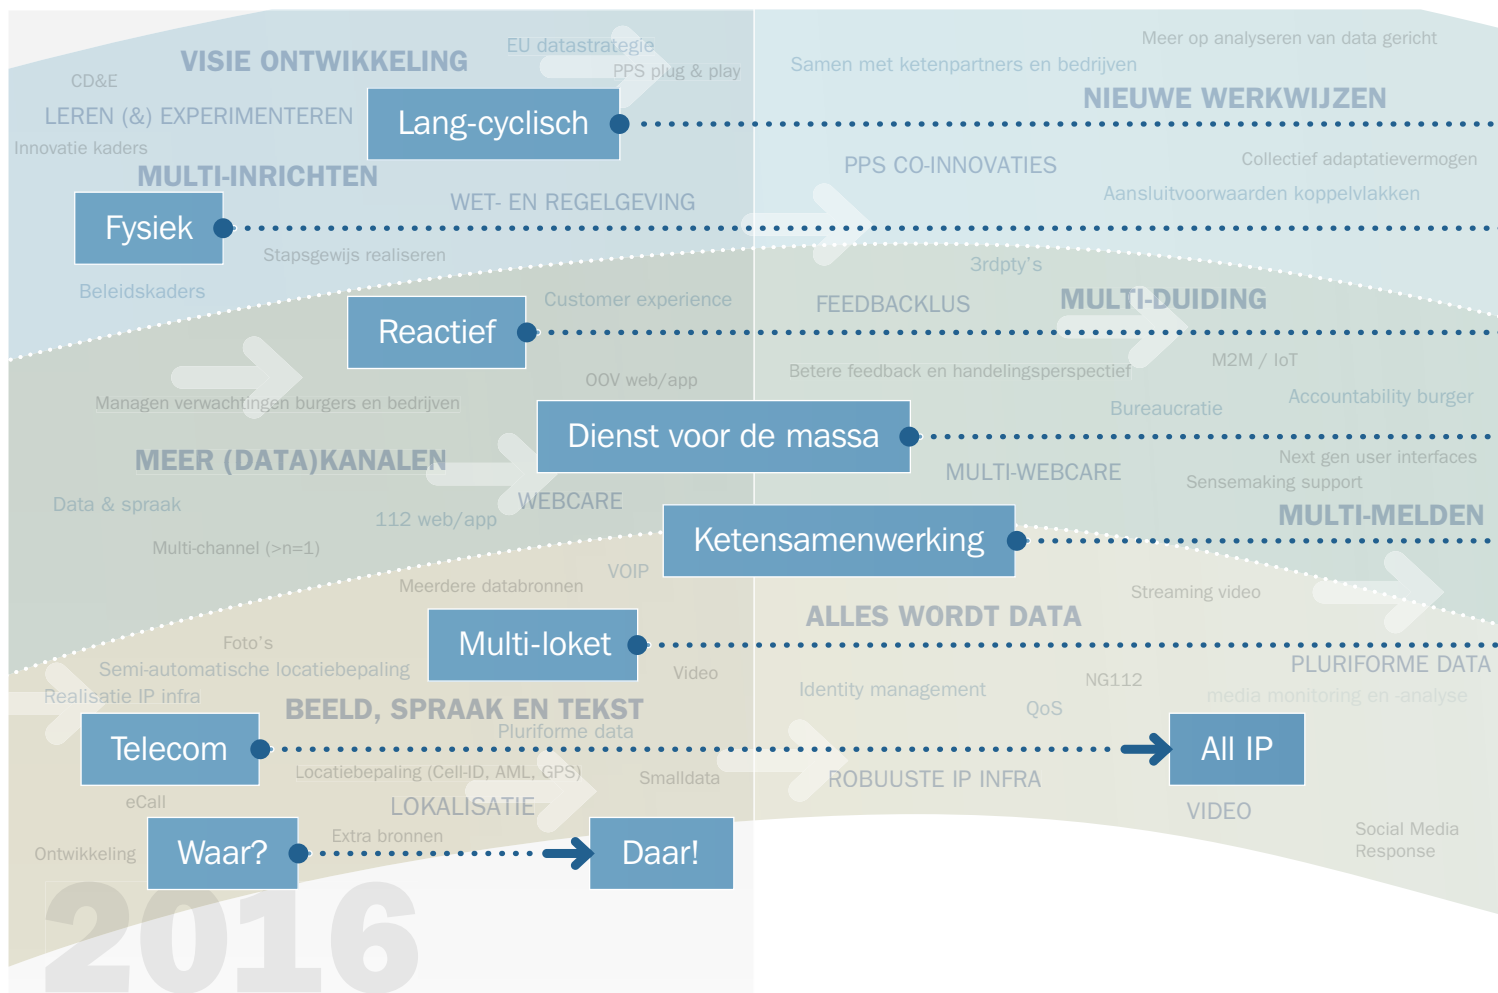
VISIE ONTWIKKELING
EU datastrategie
PPS plug & play
CD&E
LEREN (&) EXPERIMENTEREN
Lang-cyclisch
Innovatie kaders
MULTI-INRICHTEN
WET- EN REGELGEVING
Fysiek
Stapsgewijs realiseren
Beleidskaders
Reactief
Customer experience
OOV web/app
Managen verwachtingen burgers en bedrijven
Dienst voor de massa
MEER (DATA)KANALEN
Data & spraak
WEBCARE
112 web/app
Multi-channel (>n=1)
Ketensamenwerking
VOIP
Meerdere databronnen
Multi-loket
Foto's
Semi-automatische locatiebepaling
Realisatie IP infra
Video
BEELD, SPRAAK EN TEKST
Pluriforme data
Telecom
Locatiebepaling (Cell-ID, AML, GPS)
Smalldata
eCall
LOKALISATIE
Extra bronnen
Ontwikkeling
Waar?
Daar!
2016

Meer op analyseren van data gericht
Samen met ketenpartners en bedrijven
NIEUWE WERKWIJZEN
PPS CO-INNOVATIES
Collectief adaptatievermogen
Aansluitvoorwaarden koppelvlakken
3rdpty's
FEEDBACKLUS
MULTI-DUIDING
M2M / IoT
Betere feedback en handelingsperspectief
Bureaucratie
Accountability burger
MULTI-WEBCARE
Next gen user interfaces
Sensemaking support
MULTI-MELDEN
Streaming video
ALLES WORDT DATA
PLURIFORME DATA
NG112
Identity management
media monitoring en -analyse
QoS
All IP
ROBUUSTE IP INFRA
VIDEO
Social Media Response